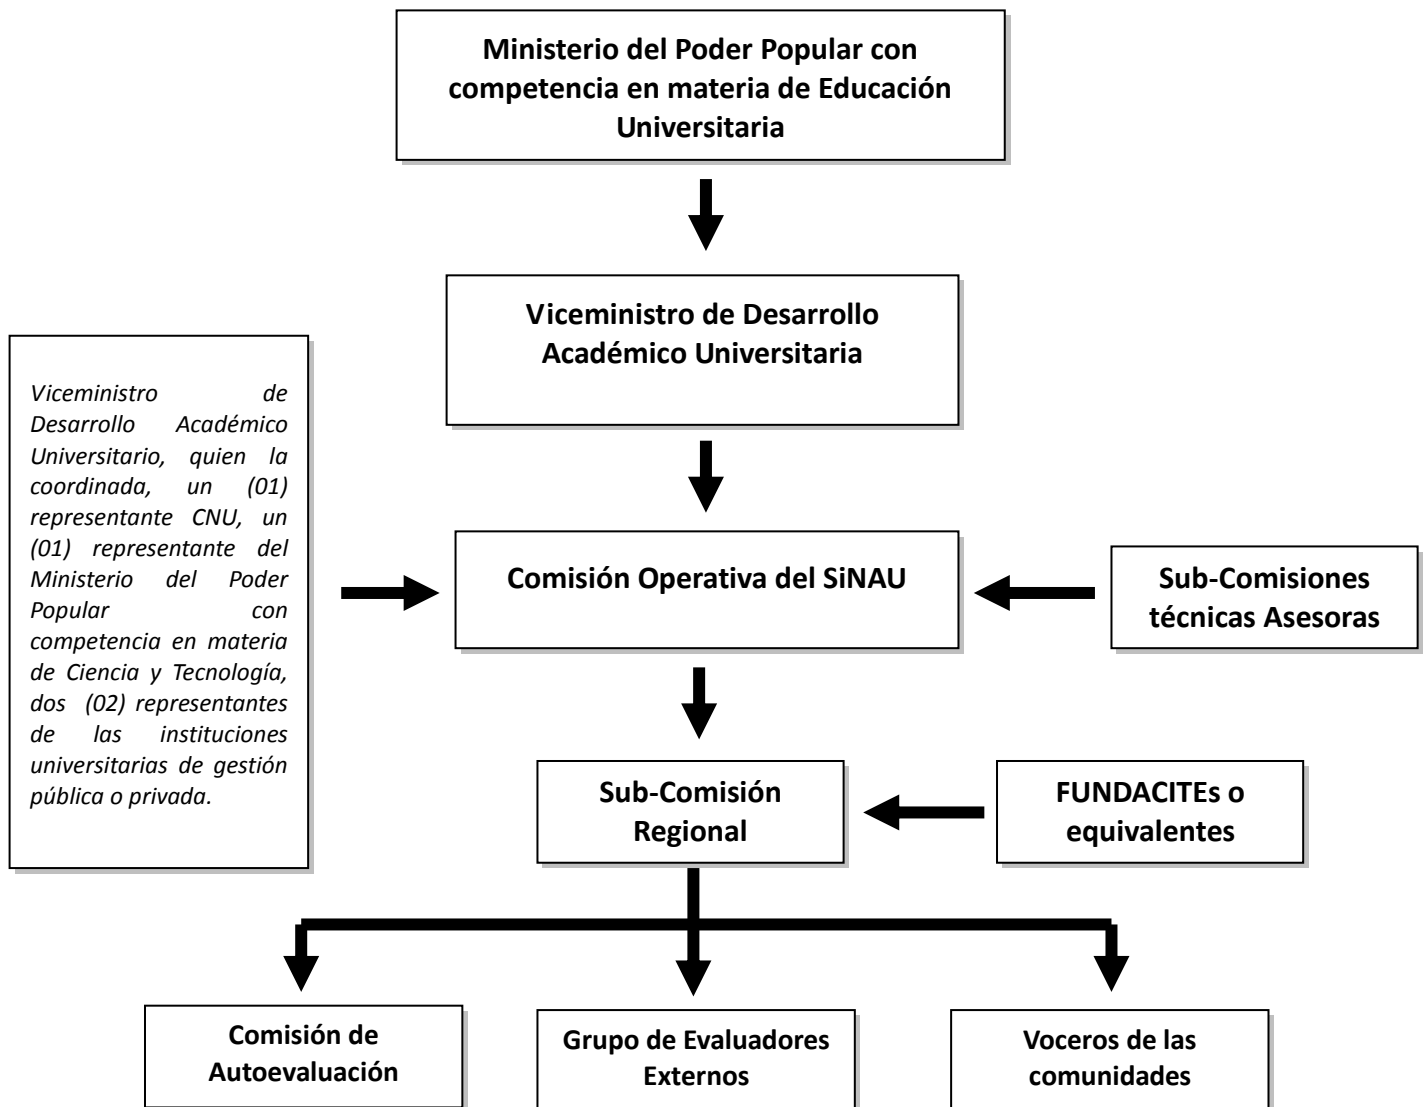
Ministerio del Poder Popular con competencia en materia de Educación Universitaria

Viceministro de Desarrollo Académico Universitaria

Viceministro de Desarrollo Académico Universitario, quien la coordinada, un (01) representante CNU, un (01) representante del Ministerio del Poder Popular con competencia en materia de Ciencia y Tecnología, dos (02) representantes de las instituciones universitarias de gestión pública o privada.

Comisión Operativa del SiNAU

Sub-Comisiones técnicas Asesoras

Sub-Comisión Regional

FUNDACITEs o equivalentes

Comisión de Autoevaluación

Grupo de Evaluadores Externos

Voceros de las comunidades